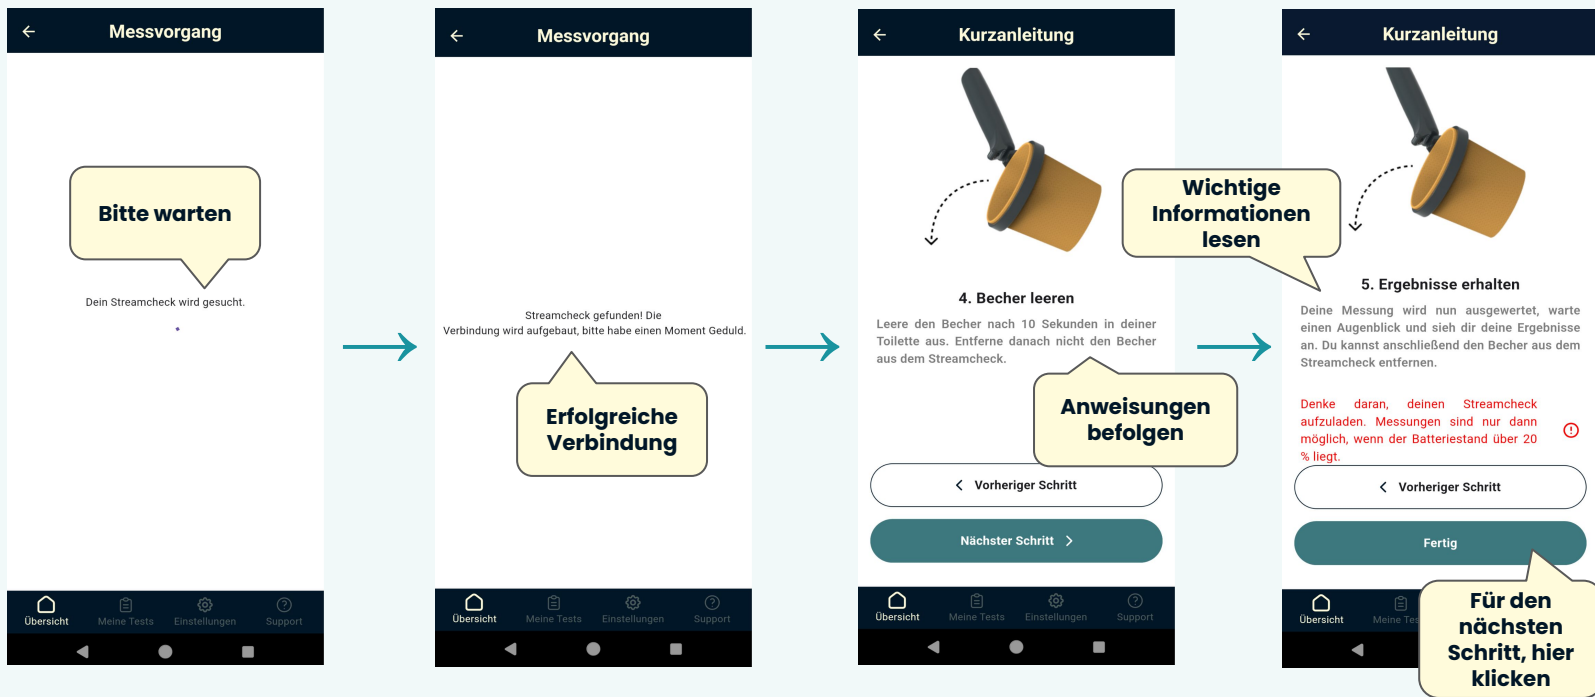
Messvorgang

Bitte warten

Dein Streamcheck wird gesucht.

Übersicht Meine Tests Einstellungen Support

Messvorgang

Streamcheck gefunden! Die Verbindung wird aufgebaut, bitte habe einen Moment Geduld.

Erfolgreiche Verbindung

Übersicht Meine Tests Einstellungen Support

Kurzanleitung

4. Becher leeren

Leere den Becher nach 10 Sekunden in deiner Toilette aus. Entferne danach nicht den Becher aus dem Streamcheck.

Anweisungen befolgen

Vorheriger Schritt

Nächster Schritt

Übersicht Meine Tests Einstellungen Support

Kurzanleitung

Wichtige Informationen lesen

5. Ergebnisse erhalten

Deine Messung wird nun ausgewertet, warte einen Augenblick und sieh dir deine Ergebnisse an. Du kannst anschließend den Becher aus dem Streamcheck entfernen.

Denke daran, deinen Streamcheck aufzuladen. Messungen sind nur dann möglich, wenn der Batteriestand über 20 % liegt.

Vorheriger Schritt

Fertig

Übersicht Meine Tes

Für den nächsten Schritt, hier klicken